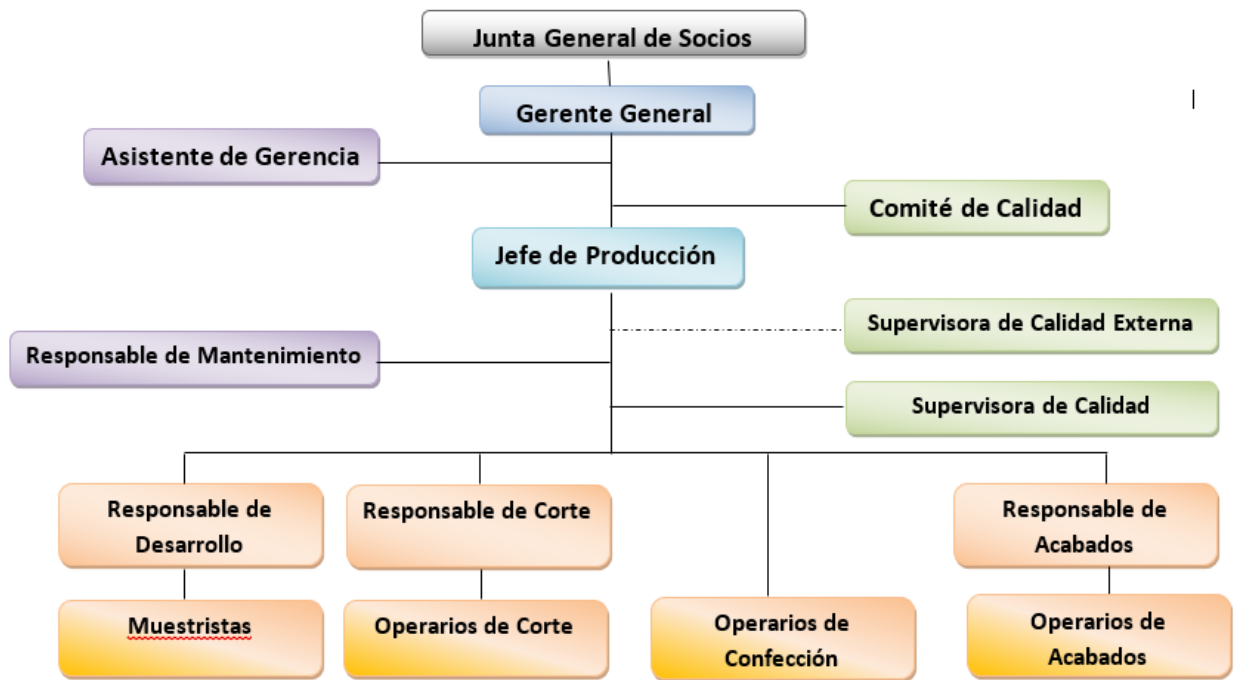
Junta General de Socios

Gerente General

Asistente de Gerencia

Comité de Calidad

Jefe de Producción

Supervisora de Calidad Externa

Responsable de Mantenimiento

Supervisora de Calidad

Responsable de Desarrollo

Responsable de Corte

Responsable de Acabados

Muestristas

Operarios de Corte

Operarios de Confección

Operarios de Acabados